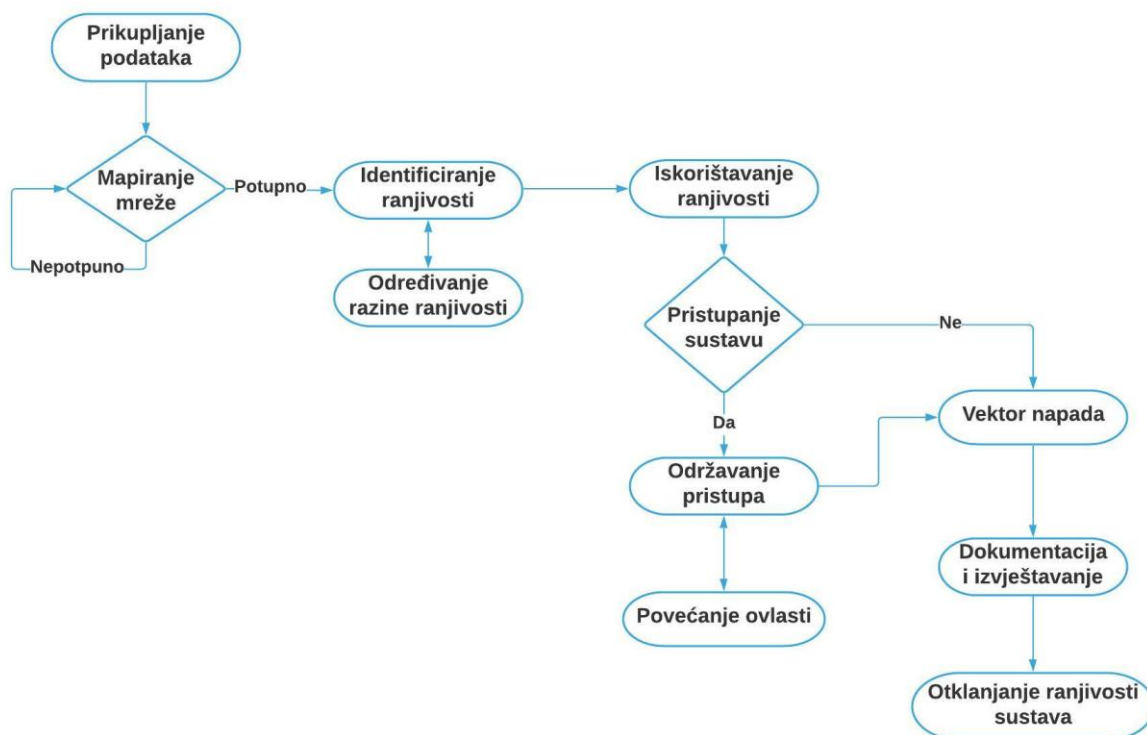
Prikupljanje podataka

Mapiranje mreže

Nepotpuno

Potpuno

Identificiranje ranjivosti

Određivanje razine ranjivosti

Iskorištavanje ranjivosti

Pristupanje sustavu

Ne

Da

Održavanje pristupa

Povećanje ovlasti

Vektor napada

Dokumentacija i izvještavanje

Otklanjanje ranjivosti sustava